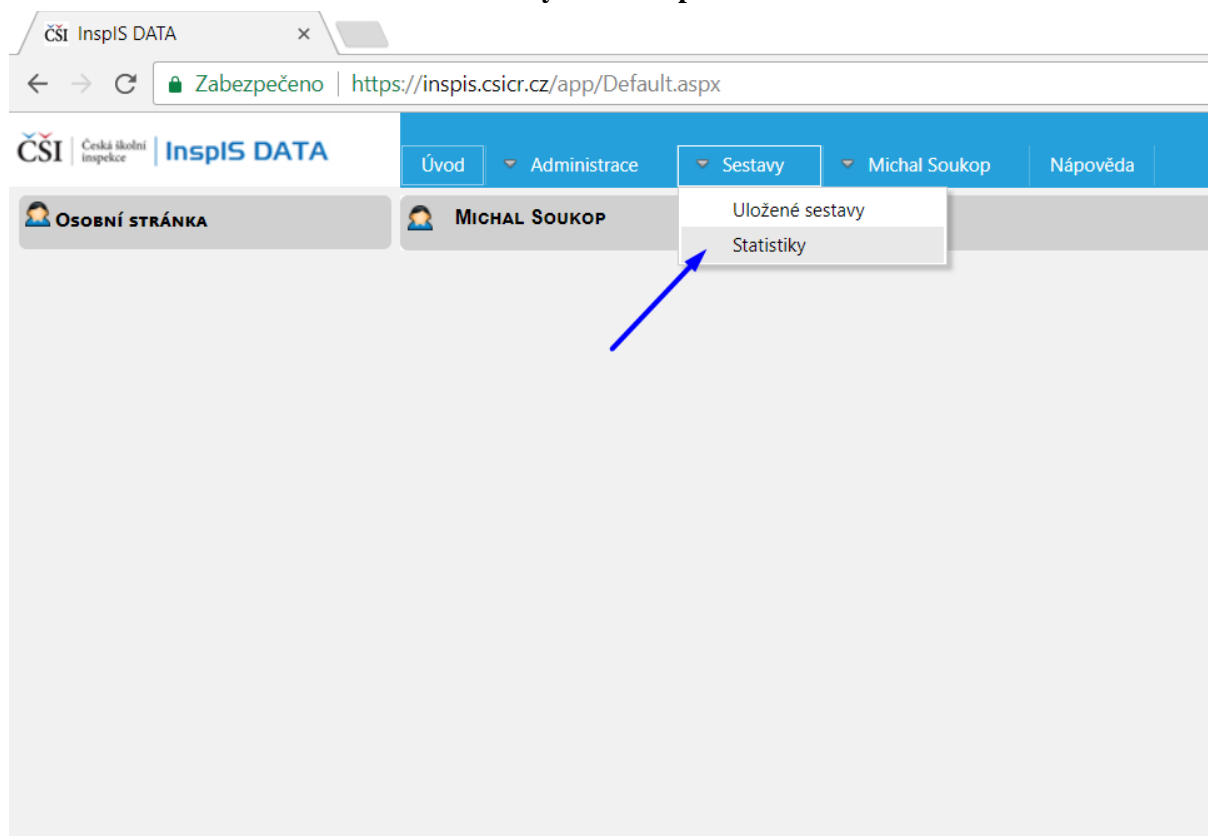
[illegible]

ČŠI InspIS DATA ×

Zabezpečeno | https://inspis.csicr.cz/app/Default.aspx

ČŠI Česká školní inspekce InspIS DATA

Úvod Administrace Sestavy Michal Soukop Nápověda

Osobní stránka

Michal Soukop

Uložené sestavy
Statistiky